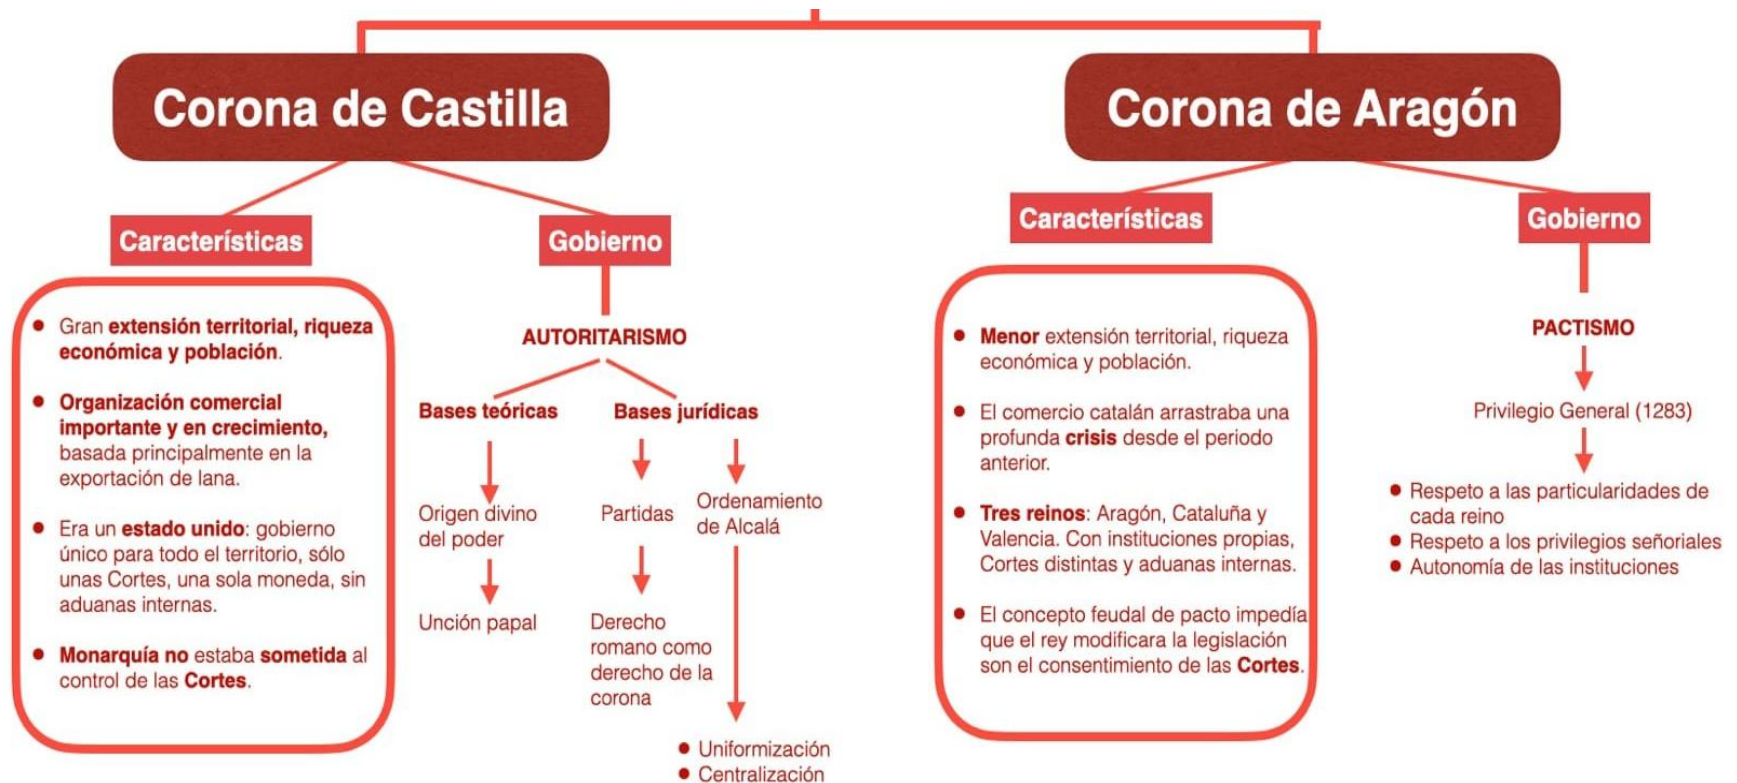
Corona de Castilla

Características

- Gran extensión territorial, riqueza económica y población.
- Organización comercial importante y en crecimiento, basada principalmente en la exportación de lana.
- Era un estado unido: gobierno único para todo el territorio, sólo unas Cortes, una sola moneda, sin aduanas internas.
- Monarquía no estaba sometida al control de las Cortes.

Gobierno

AUTORITARISMO

Bases teóricas

Origen divino del poder

Unción papal

Bases jurídicas

Partidas

Derecho romano como derecho de la corona

Ordenamiento de Alcalá

- Uniformización
- Centralización

Corona de Aragón

Características

- Menor extensión territorial, riqueza económica y población.
- El comercio catalán arrastraba una profunda crisis desde el periodo anterior.
- Tres reinos: Aragón, Cataluña y Valencia. Con instituciones propias, Cortes distintas y aduanas internas.
- El concepto feudal de pacto impedía que el rey modificara la legislación son el consentimiento de las Cortes.

Gobierno

PACTISMO

Privilegio General (1283)

- Respeto a las particularidades de cada reino
- Respeto a los privilegios señoriales
- Autonomía de las instituciones